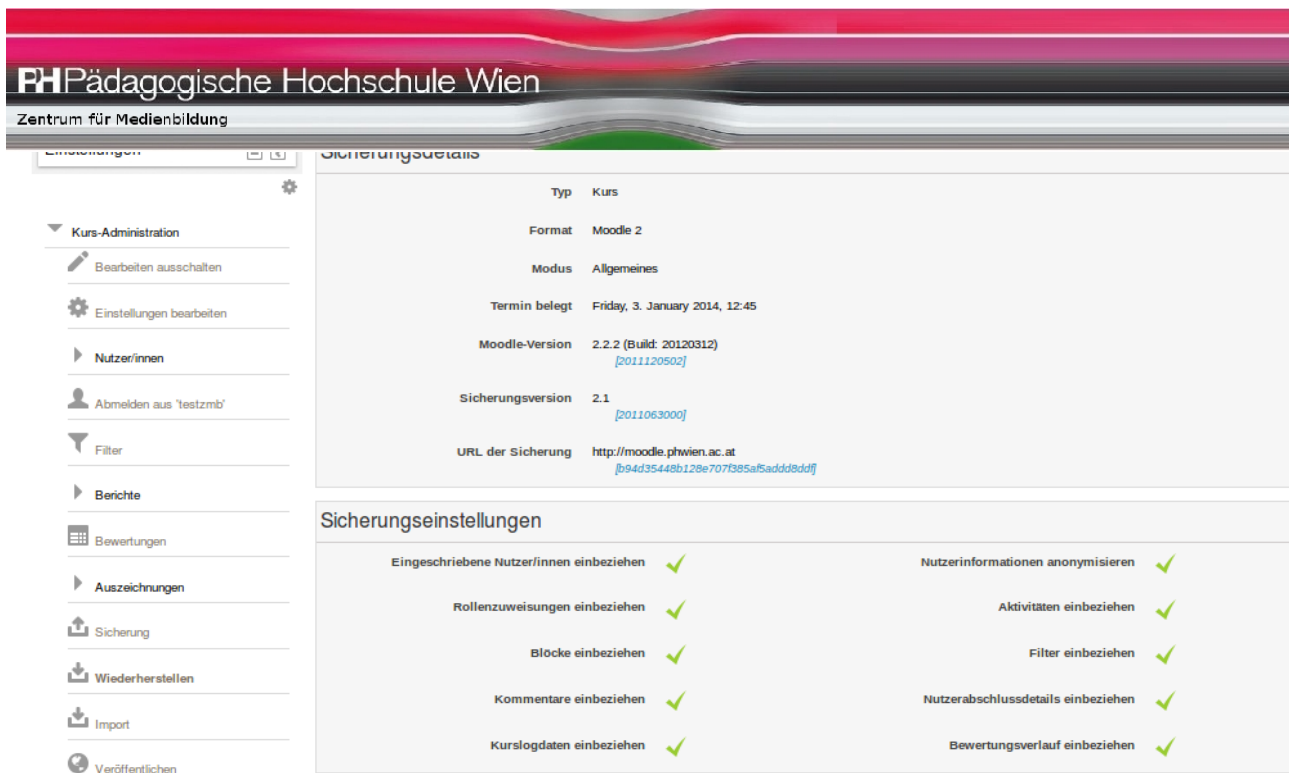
PH Pädagogische Hochschule Wien
Zentrum für Medienbildung

Einstellungen

Kurs-Administration
Bearbeiten ausschalten
Einstellungen bearbeiten
Nutzer/innen
Abmelden aus 'testzmb'
Filter
Berichte
Bewertungen
Auszeichnungen
Sicherung
Wiederherstellen
Import
Veröffentlichen

Sicherungsdetails

| | |
|---|---|
| Typ | Kurs |
| Format | Moodle 2 |
| Modus | Allgemeines |
| Termin belegt | Friday, 3. January 2014, 12:45 |
| Moodle-Version | 2.2.2 (Build: 20120312) [2011120502] |
| Sicherungsversion | 2.1 [2011063000] |
| URL der Sicherung | http://moodle.phwien.ac.at [b94d35448b128e707f385af5addd8ddf] |

Sicherungseinstellungen

Eingeschriebene Nutzer/innen einbeziehen
Rollenzuweisungen einbeziehen
Blöcke einbeziehen
Kommentare einbeziehen
Kurslogdaten einbeziehen

Nutzerinformationen anonymisieren
Aktivitäten einbeziehen
Filter einbeziehen
Nutzerabschlussdetails einbeziehen
Bewertungsverlauf einbeziehen